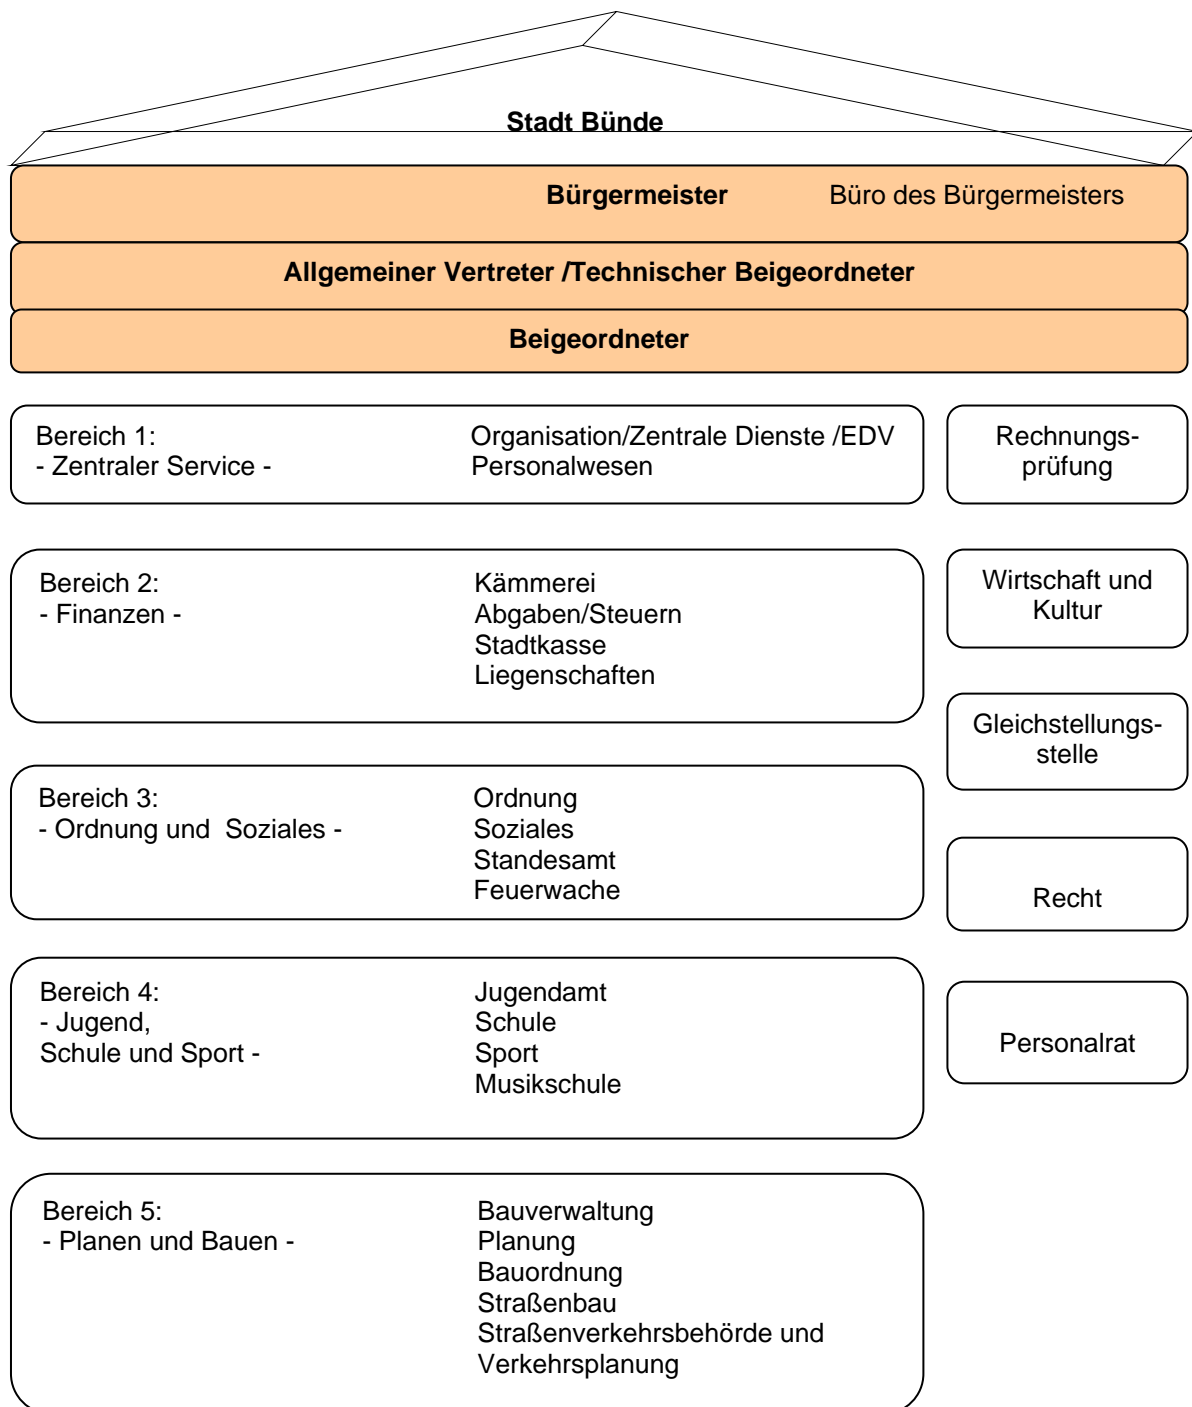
Stadt Bünde

Bürgermeister Büro des Bürgermeisters

Allgemeiner Vertreter /Technischer Beigeordneter

Beigeordneter

Bereich 1:
- Zentraler Service -

Organisation/Zentrale Dienste /EDV
Personalwesen

Rechnungsprüfung

Bereich 2:
- Finanzen -

Kämmerei
Abgaben/Steuern
Stadtkasse
Liegenschaften

Wirtschaft und Kultur

Gleichstellungsstelle

Bereich 3:
- Ordnung und Soziales -

Ordnung
Soziales
Standesamt
Feuerwache

Recht

Bereich 4:
- Jugend,
Schule und Sport -

Jugendamt
Schule
Sport
Musikschule

Personalrat

Bereich 5:
- Planen und Bauen -

Bauverwaltung
Planung
Bauordnung
Straßenbau
Straßenverkehrsbehörde und
Verkehrsplanung